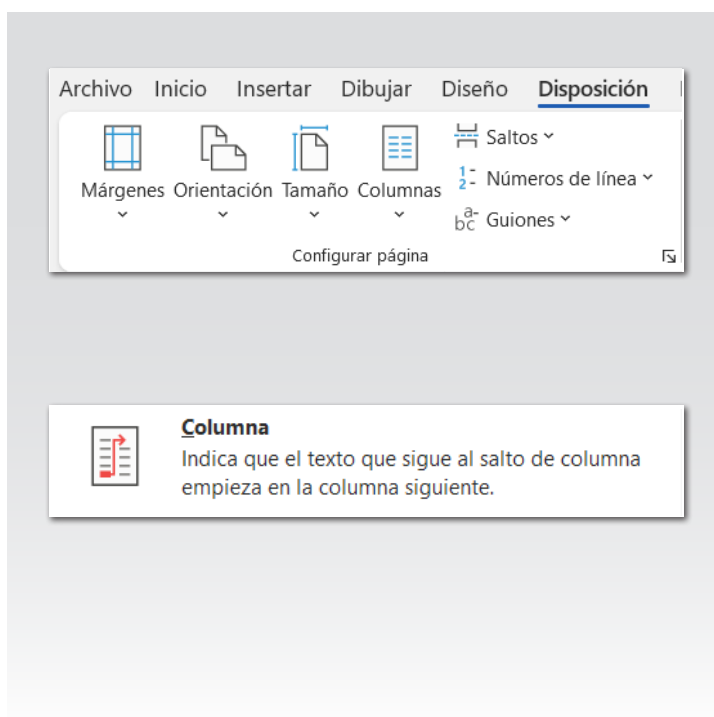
Archivo Inicio Insertar Dibujar Diseño Disposición

Márgenes Orientación Tamaño Columnas

Saltos
Números de línea
Guiones

Configurar página

Columna
Indica que el texto que sigue al salto de columna empieza en la columna siguiente.